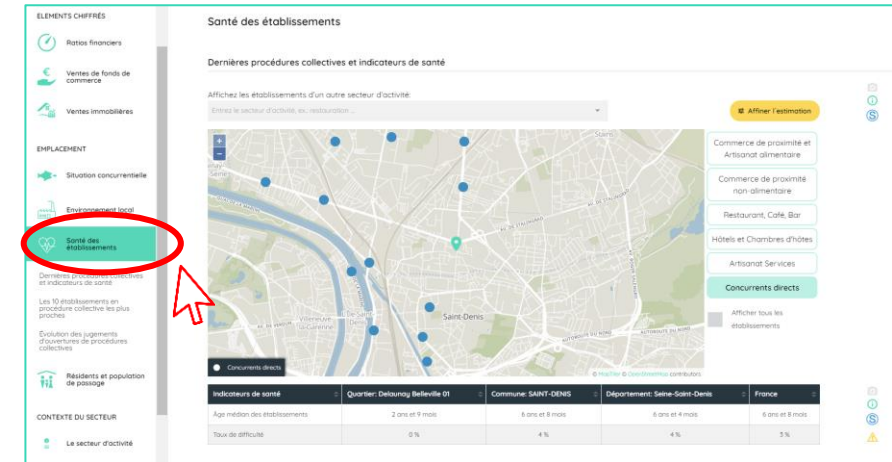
ELEMENTS CHIFFRÉS

Ratios financiers

Ventes de fonds de commerce

Ventes immobilières

EMPLACEMENT

Situation concurrentielle

Environnement local

Santé des établissements

Dernières procédures collectives et indicateurs de santé

Les 10 établissements en procédure collective les plus proches

Evolution des jugements d'ouvertures de procédures collectives

Résidents et population de passage

CONTEXTE DU SECTEUR

Le secteur d'activité

Santé des établissements

Dernières procédures collectives et indicateurs de santé

Affichez les établissements d'un autre secteur d'activité:

Entrez le secteur d'activité, ex. restauration...

Affiner l'estimation

Commerce de proximité et Artisanat alimentaire

Commerce de proximité non-alimentaire

Restaurant, Café, Bar

Hôtels et Chambres d'hôtes

Artisanat Services

Concurrents directs

Afficher tous les établissements

Saint-Denis

Villeneuve-la-Garenne

Concurrents directs

© MapTiler © OpenStreetMap contributors

| Indicateurs de santé | Quartier: Delaunay Belleville 01 | Commune: SAINT-DENIS | Département: Seine-Saint-Denis | France |
|---|---|---|---|---|
| Âge médian des établissements | 2 ans et 9 mois | 6 ans et 8 mois | 6 ans et 4 mois | 6 ans et 8 mois |
| Taux de difficulté | 0 % | 4 % | 4 % | 3 % |